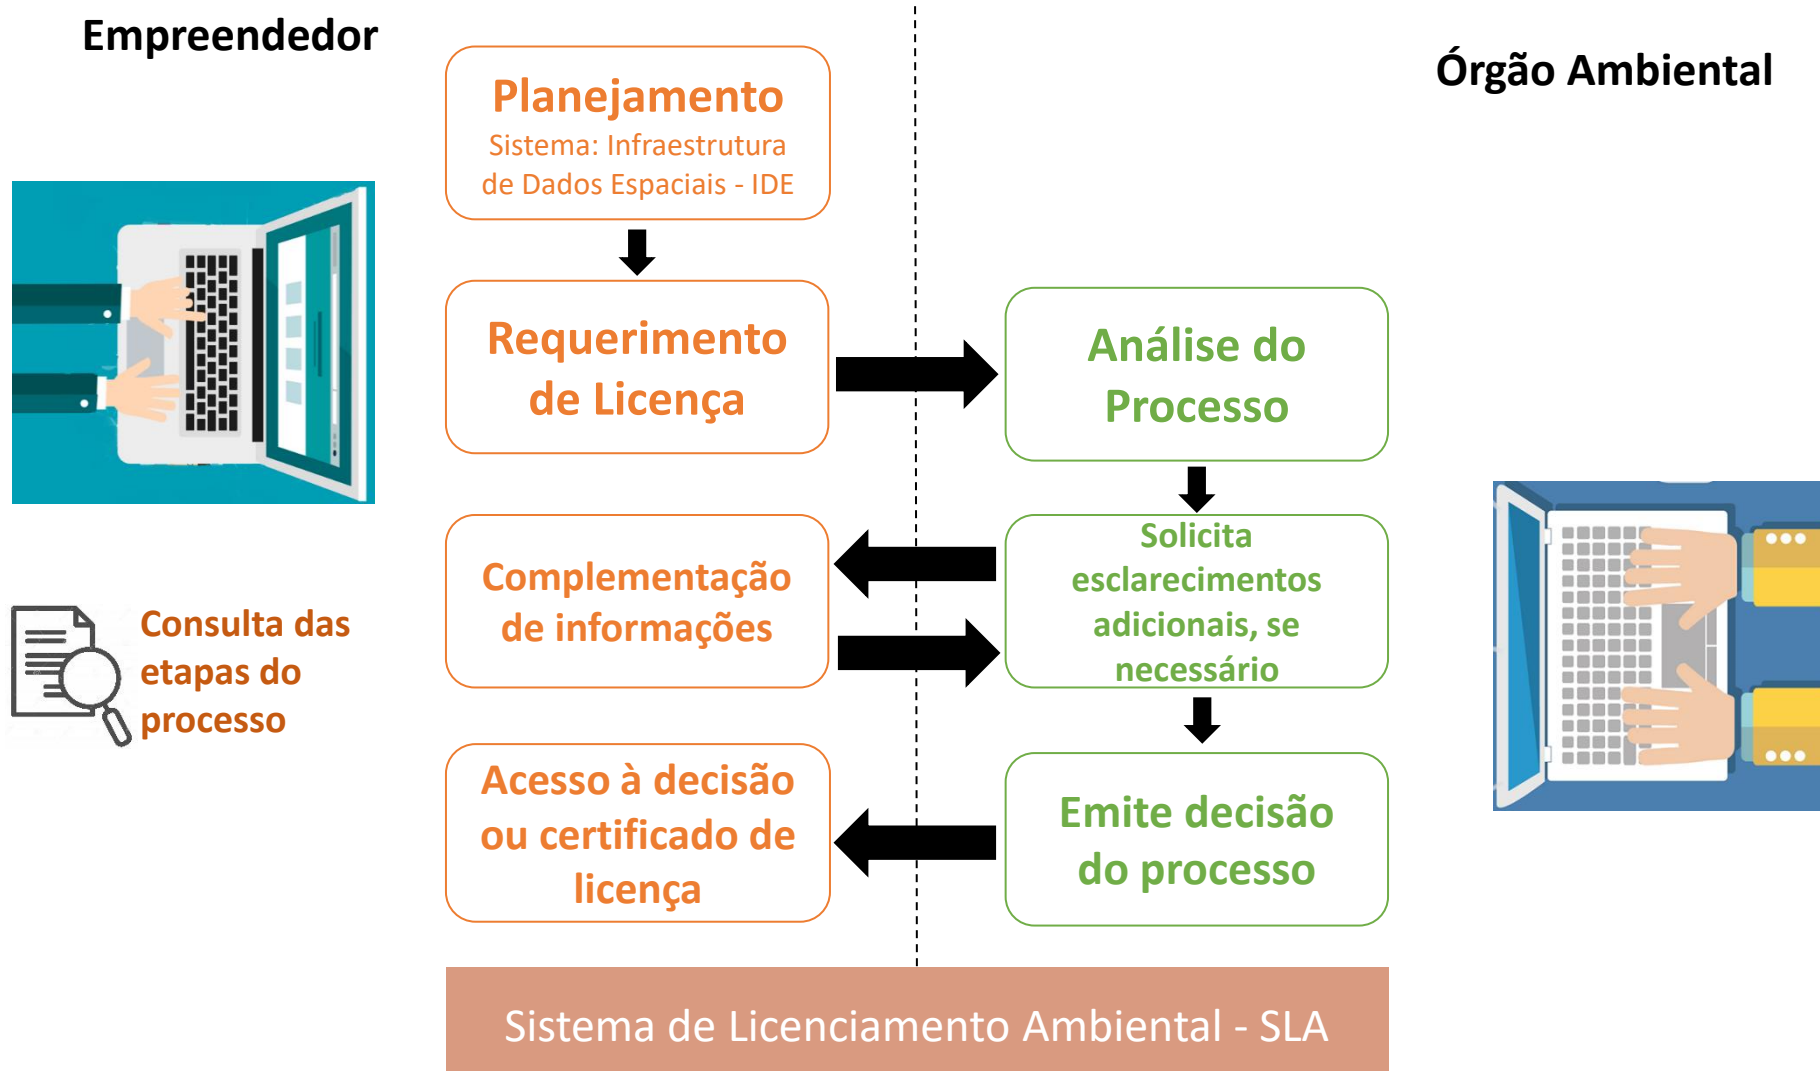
Empreendedor

Órgão Ambiental

Planejamento
Sistema: Infraestrutura de Dados Espaciais - IDE

Requerimento de Licença

Análise do Processo

Complementação de informações

Solicita esclarecimentos adicionais, se necessário

Consulta das etapas do processo

Acesso à decisão ou certificado de licença

Emite decisão do processo

Sistema de Licenciamento Ambiental - SLA